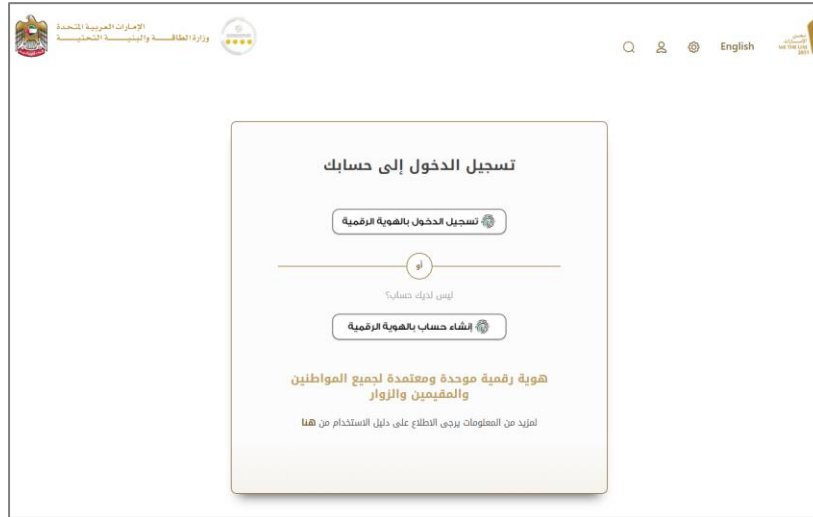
الإمارات العربية المتحدة
وزارة الطاقـــة والبنيـــة التحتيـــة

English

تسجيل الدخول إلى حسابك

تسجيل الدخول بالهوية الرقمية

أو

ليس لديك حساب؟

إنشاء حساب بالهوية الرقمية

هوية رقمية موحدة ومعتمدة لجميع المواطنين والمقيمين والزوار

لمزيد من المعلومات يرجى الاطلاع على دليل الاستخدام من هنا